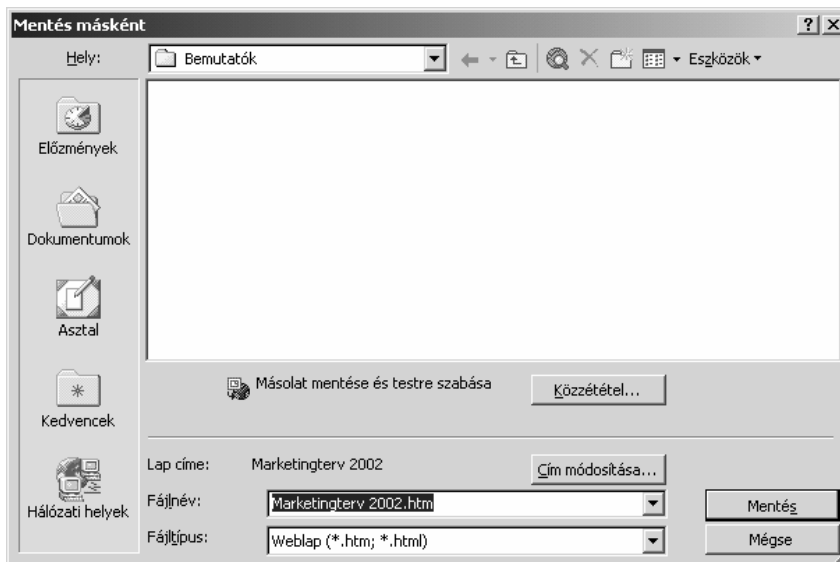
Mentés másként

?

X

Hely:

Bemutatók

Eszközök

Előzmények

Dokumentumok

Asztal

Kedvencek

Hálózati helyek

Másolat mentése és testre szabása

Közzététel...

Lap címe:

Marketingterv 2002

Cím módosítása...

Fájlnév:

Marketingterv 2002.htm

Mentés

Fájltípus:

Weblap (*.htm; *.html)

Mégse